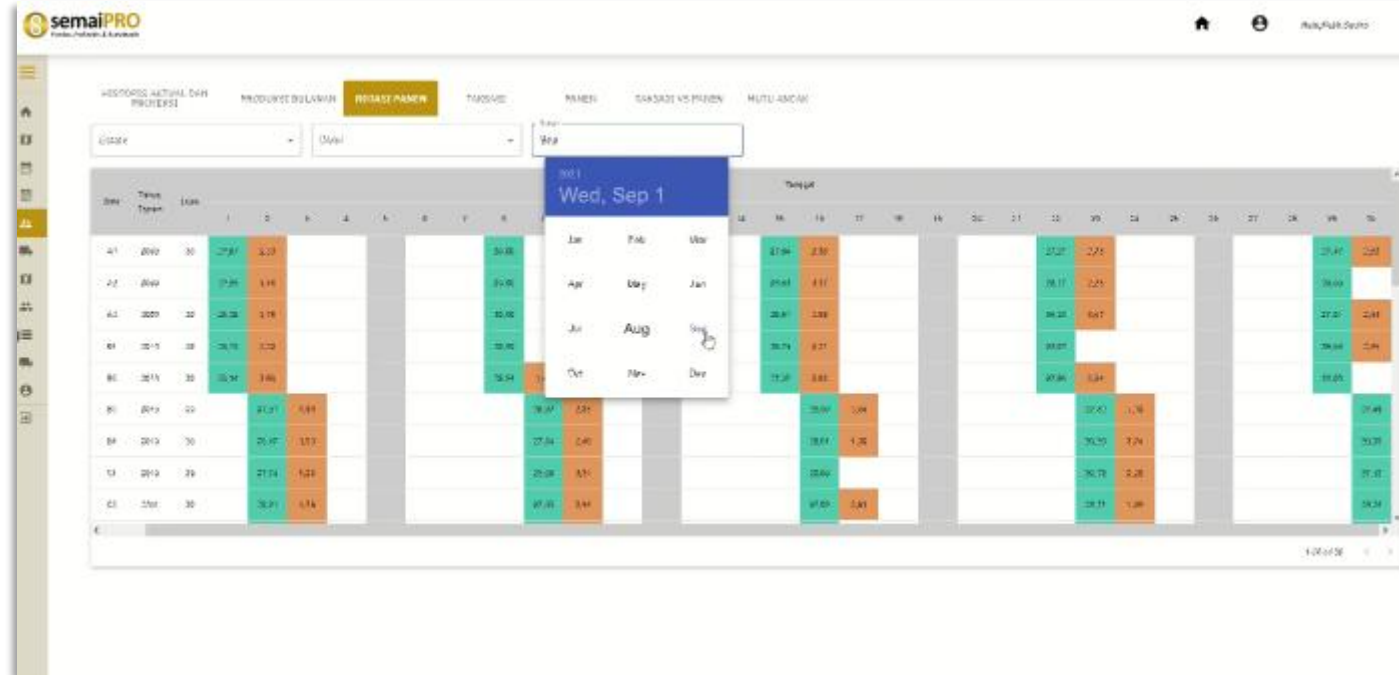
semaiPRO

HISTORIS AKTUAL DAN PROYEKSI
PRODUKSI BULANAN
ROTASI PANEN
TAKSASI
PANEN
TAKSASI VS PANEN
MUTU ANCAK

Estate
Divisi
Bulan

2021
Wed, Sep 1

| Jan | Feb | Mar |
|---|---|---|
| Apr | May | Jun |
| Jul | Aug | Sep |
| Oct | Nov | Dec |

Blok
Tahun Tanam
Luas
Tanggal

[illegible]